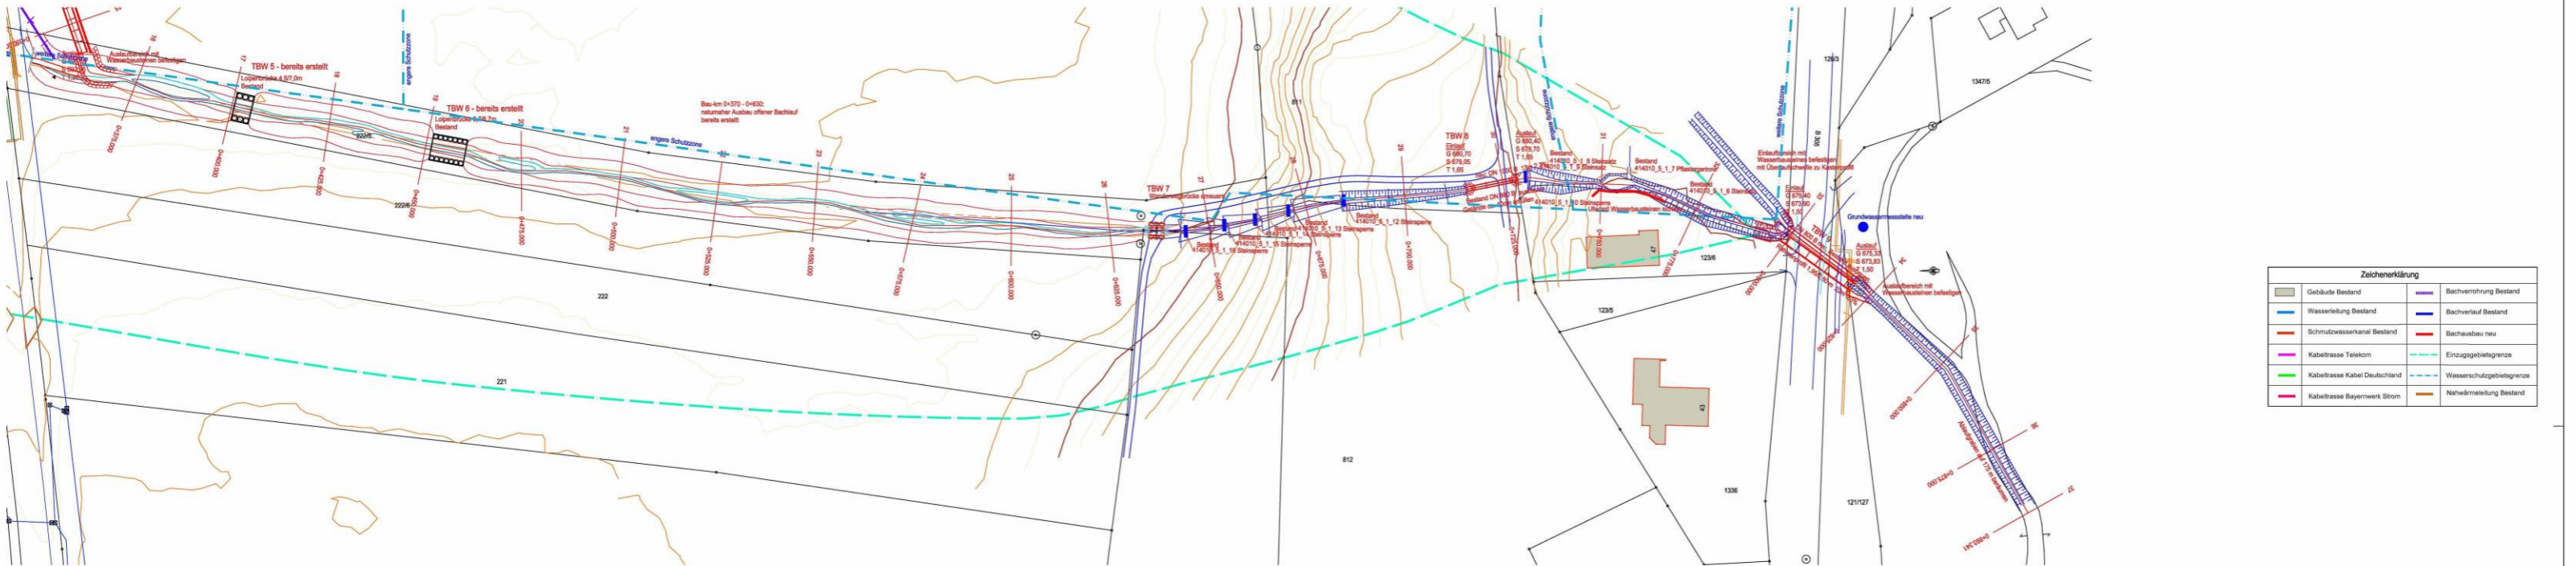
TBW 5 - bereits erstellt
Loipenbrücke 4,5/7,0m
Bestand

TBW 6 - bereits erstellt
Loipenbrücke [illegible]
Bestand

Bau-km 0+370 - 0+630:
naturnaher Ausbau offener Bachlauf
bereits erstellt

engere Schutzzone

weitere Schutzzone

Auslaufbereich mit Wasserbausteinen befestigen

0+375,000
0+400,000
0+425,000
0+450,000
0+475,000
0+500,000
0+525,000
0+550,000
0+575,000
0+600,000
0+625,000
0+650,000
0+675,000
0+700,000
0+725,000
0+750,000
0+775,000
0+800,000
0+825,000

222/5
222/6
222
221
811
812
123/6
123/5
1336
121/127
1347/5
126/3

TBW 7
Wanderwegbrücke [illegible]

Bestand
414010_S_1_16 Steinsperre
414010_S_1_15 Steinsperre
414010_S_1_14 Steinsperre
414010_S_1_13 Steinsperre
414010_S_1_12 Steinsperre

TBW 8
Einlauf
G 680,70
S 679,05
T 1,65

Auslauf
G 680,40
S 678,70
T 1,65

Bestand
414010_S_1_8 Steinsatz
414010_S_1_9 Steinsatz
414010_S_1_7 Pflasterrinne
414010_S_1_6 Steinsatz
414010_S_1_10 Steinsperre
Uferfuß Wasserbausteinen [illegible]

Einlaufbereich mit Wasserbausteinen befestigen mit Übergangsschwelle zu Kastenprofil

Einlauf
G 675,40
S 673,90
T 1,50

Grundwassermessstelle neu

TBW 9

Auslauf
G 675,33
S 673,83
T 1,50

Auslaufbereich mit Wasserbausteinen befestigen

B 305

Zeichenerklärung
| | | | |
|---|---|---|---|
| | Gebäude Bestand | | Bachverrohrung Bestand |
| | Wasserleitung Bestand | | Bachverlauf Bestand |
| | Schmutzwasserkanal Bestand | | Bachausbau neu |
| | Kabeltrasse Telekom | | Einzugsgebietsgrenze |
| | Kabeltrasse Kabel Deutschland | | Wasserschutzgebietsgrenze |
| | Kabeltrasse Bayernwerk Strom | | Nahwärmeleitung Bestand |